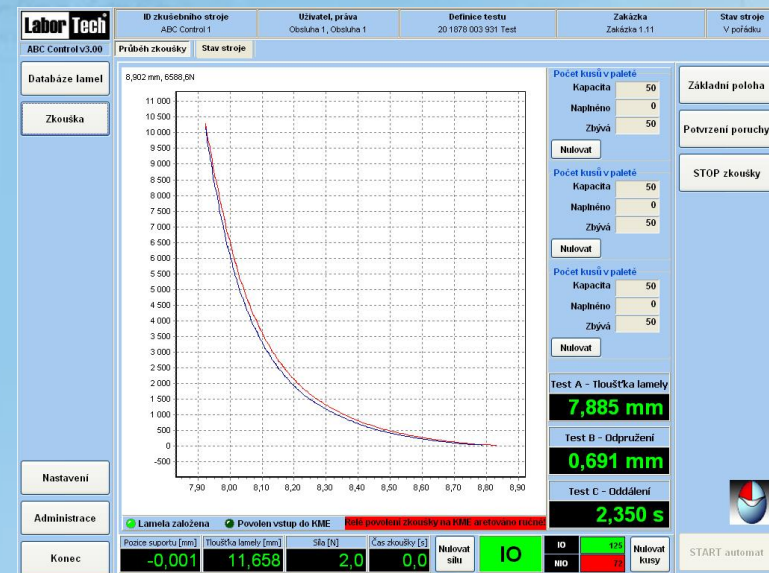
Labor Tech

ID zkušebního stroje
ABC Control 1

Uživatel, práva
Obsluha 1, Obsluha 1

Definice testu
20 1878 003 931 Test

Zakázka
Zakázka 1.11

Stav stroje
V pořádku

ABC Control v3.00

Průběh zkoušky

Stav stroje

Databáze lamel

Zkouška

8,902 mm, 6588,6N

11 000
10 500
10 000
9 500
9 000
8 500
8 000
7 500
7 000
6 500
6 000
5 500
5 000
4 500
4 000
3 500
3 000
2 500
2 000
1 500
1 000
500
0
-500

7,90 8,00 8,10 8,20 8,30 8,40 8,50 8,60 8,70 8,80 8,90

Počet kusů v paletě
Kapacita 50
Naplněno 0
Zbývá 50
Nulovat

Počet kusů v paletě
Kapacita 50
Naplněno 0
Zbývá 50
Nulovat

Počet kusů v paletě
Kapacita 50
Naplněno 0
Zbývá 50
Nulovat

Test A - Tloušťka lamely
7,885 mm

Test B - Odpružení
0,691 mm

Test C - Oddálení
2,350 s

Základní poloha

Potvrzení poruchy

STOP zkoušky

Nastavení

Administrace

Konec

Lamela založena
Povolen vstup do KME
Relé povolení zkoušky na KME aretováno ručně

Pozice suportu [mm]
-0,001

Tloušťka lamely [mm]
11,658

Síla [N]
2,0

Čas zkoušky [s]
0,0

Nulovat sílu

IO

IO 125
NIO 77

Nulovat kusy

START automat